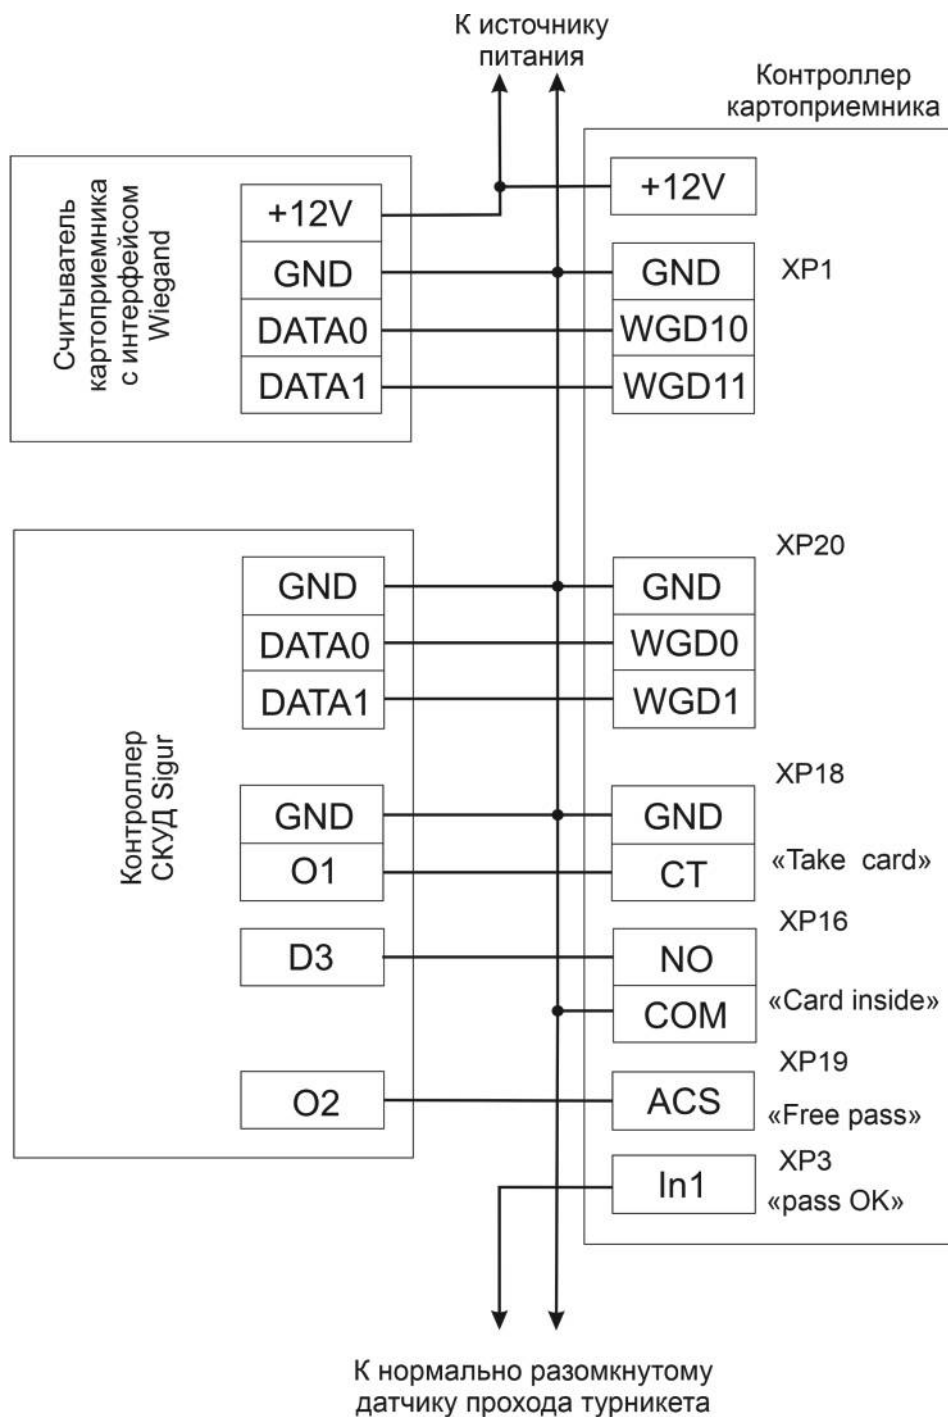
К источнику питания

Контроллер картоприемника

Считыватель картоприемника с интерфейсом Wiegand

+12V
GND
DATA0
DATA1

+12V
GND
WGD10
WGD11
XP1

XP20
GND
DATA0
DATA1

GND
WGD0
WGD1

Контроллер СКУД Sigur

XP18
GND
O1
GND
CT
«Take card»

XP16
D3
NO
COM
«Card inside»

XP19
O2
ACS
«Free pass»

XP3
In1
«pass OK»

К нормально разомкнутому датчику прохода турникета